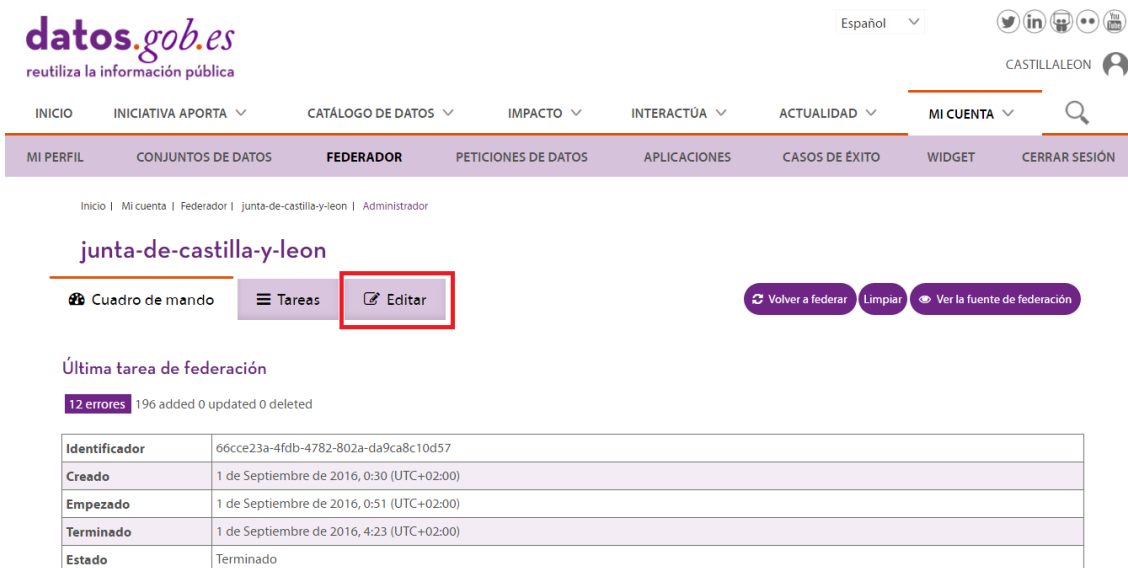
datos.gob.es
reutiliza la información pública

Español

CASTILLALEON

INICIO | INICIATIVA APORTA | CATÁLOGO DE DATOS | IMPACTO | INTERACTÚA | ACTUALIDAD | MI CUENTA

MI PERFIL | CONJUNTOS DE DATOS | FEDERADOR | PETICIONES DE DATOS | APLICACIONES | CASOS DE ÉXITO | WIDGET | CERRAR SESIÓN

Inicio | Mi cuenta | Federador | junta-de-castilla-y-leon | Administrador

junta-de-castilla-y-leon

Cuadro de mando | Tareas | Editar

Volver a federar | Limpiar | Ver la fuente de federación

Última tarea de federación

12 errores 196 added 0 updated 0 deleted

| | |
|---|---|
| Identificador | 66cce23a-4fdb-4782-802a-da9ca8c10d57 |
| Creado | 1 de Septiembre de 2016, 0:30 (UTC+02:00) |
| Empezado | 1 de Septiembre de 2016, 0:51 (UTC+02:00) |
| Terminado | 1 de Septiembre de 2016, 4:23 (UTC+02:00) |
| Estado | Terminado |